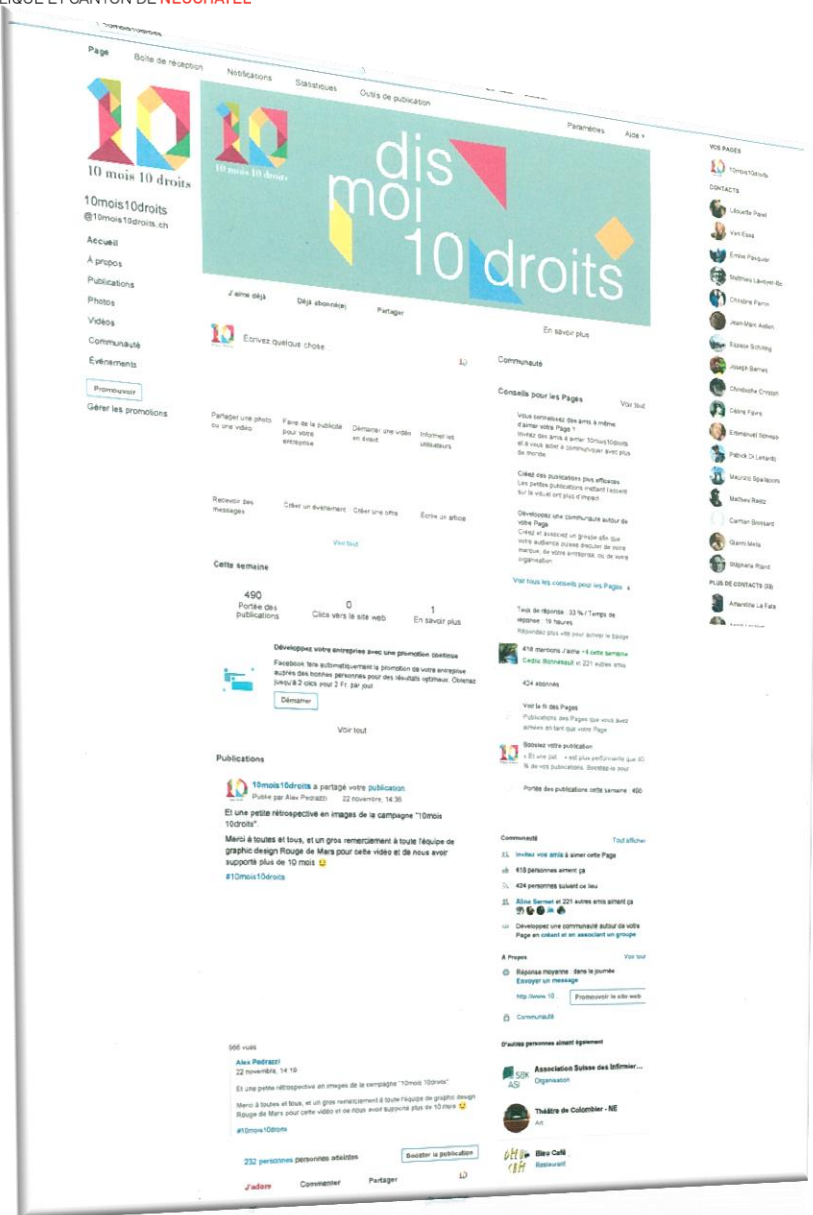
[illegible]IQUE ET CANTON DE NEUCHATEL

Page Boîte de réception Notifications Statistiques Outils de publication

Paramètres Aide

10 mois 10 droits

dis moi 10 droits

10mois10droits
@10mois10droits.ch

Accueil
À propos
Publications
Photos
Vidéos
Communauté
Événements

Promouvoir
Gérer les promotions

J'aime déjà Déjà abonné(e) Partager En savoir plus

Écrivez quelque chose...

Partager une photo ou une vidéo
Faire de la publicité pour votre entreprise
Démarrer une vidéo en direct
Informer les utilisateurs
Recevoir des messages
Créer un évènement
Créer une offre
Écrire un article

Voir tout

Cette semaine

490 Portée des publications
0 Clics vers le site web
1 En savoir plus

Développez votre entreprise avec une promotion continue
Facebook fera automatiquement la promotion de votre entreprise auprès des bonnes personnes pour des résultats optimaux. Obtenez jusqu'à 2 clics pour 2 Fr. par jour
Démarrer

Voir tout

Publications

10mois10droits a partagé votre publication.
Publié par Alex Pedrazzi 22 novembre, 14:36

Et une petite rétrospective en images de la campagne "10mois 10droits".

Merci à toutes et tous, et un gros remerciement à toute l'équipe de graphic design Rouge de Mars pour cette vidéo et de nous avoir supporté plus de 10 mois 😉
#10mois10droits

566 vues
Alex Pedrazzi
22 novembre, 14:19
Et une petite rétrospective en images de la campagne "10mois 10droits".
Merci à toutes et tous, et un gros remerciement à toute l'équipe de graphic design Rouge de Mars pour cette vidéo et de nous avoir supporté plus de 10 mois 😉
#10mois10droits

232 personnes personnes atteintes Booster la publication

J'adore Commenter Partager

Communauté

Conseils pour les Pages Voir tout

Vous connaissez des amis à même d'aimer votre Page ?
Invitez des amis à aimer 10mois10droits et à vous aider à communiquer avec plus de monde.

Créez des publications plus efficaces
Les petites publications mettant l'accent sur le visuel ont plus d'impact.

Développez une communauté autour de votre Page
Créez et associez un groupe afin que votre audience puisse discuter de votre marque, de votre entreprise, ou de votre organisation.

Voir tous les conseils pour les Pages

Taux de réponse : 33 % / Temps de réponse : 19 heures
Répondez plus vite pour activer le badge

418 mentions J'aime +4 cette semaine
Cédric Bonnefoud et 221 autres amis

424 abonnés

Voir le fil des Pages
Publications des Pages que vous avez aimées en tant que votre Page

Boostez votre publication
« Et une pet... » est plus performante que 40 % de vos publications. Boostez-la pour

Portée des publications cette semaine 490

Communauté Tout afficher
Invitez vos amis à aimer cette Page
418 personnes aiment ça
424 personnes suivent ce lieu
Aline Sermet et 221 autres amis aiment ça
Développez une communauté autour de votre Page en créant et en associant un groupe

À Propos Voir tout
Réponse moyenne : dans la journée
Envoyer un message
http://www.10 Promouvoir le site web
Communauté

D'autres personnes aiment également
Association Suisse des Infirmier...
Organisation
Théâtre de Colombier - NE
Art
Bleu Café
Restaurant

VOS PAGES
10mois10droits
CONTACTS
Léouette Pavel
Van Elsa
Emilie Pasquier
Matthieu Lambert-Bo
Christine Perrin
Jean-Marc Aellen
Elodie Schilling
Joseph Barnes
Christophe Crisson
Cédric Favre
Emmanuel Schnee
Patrick Di Lenardo
Maurizio Spallanzani
Mathieu Rietz
Carmen Brossard
Gianni Mele
Stéphanie Rilard
PLUS DE CONTACTS (33)
Amandine La Fata